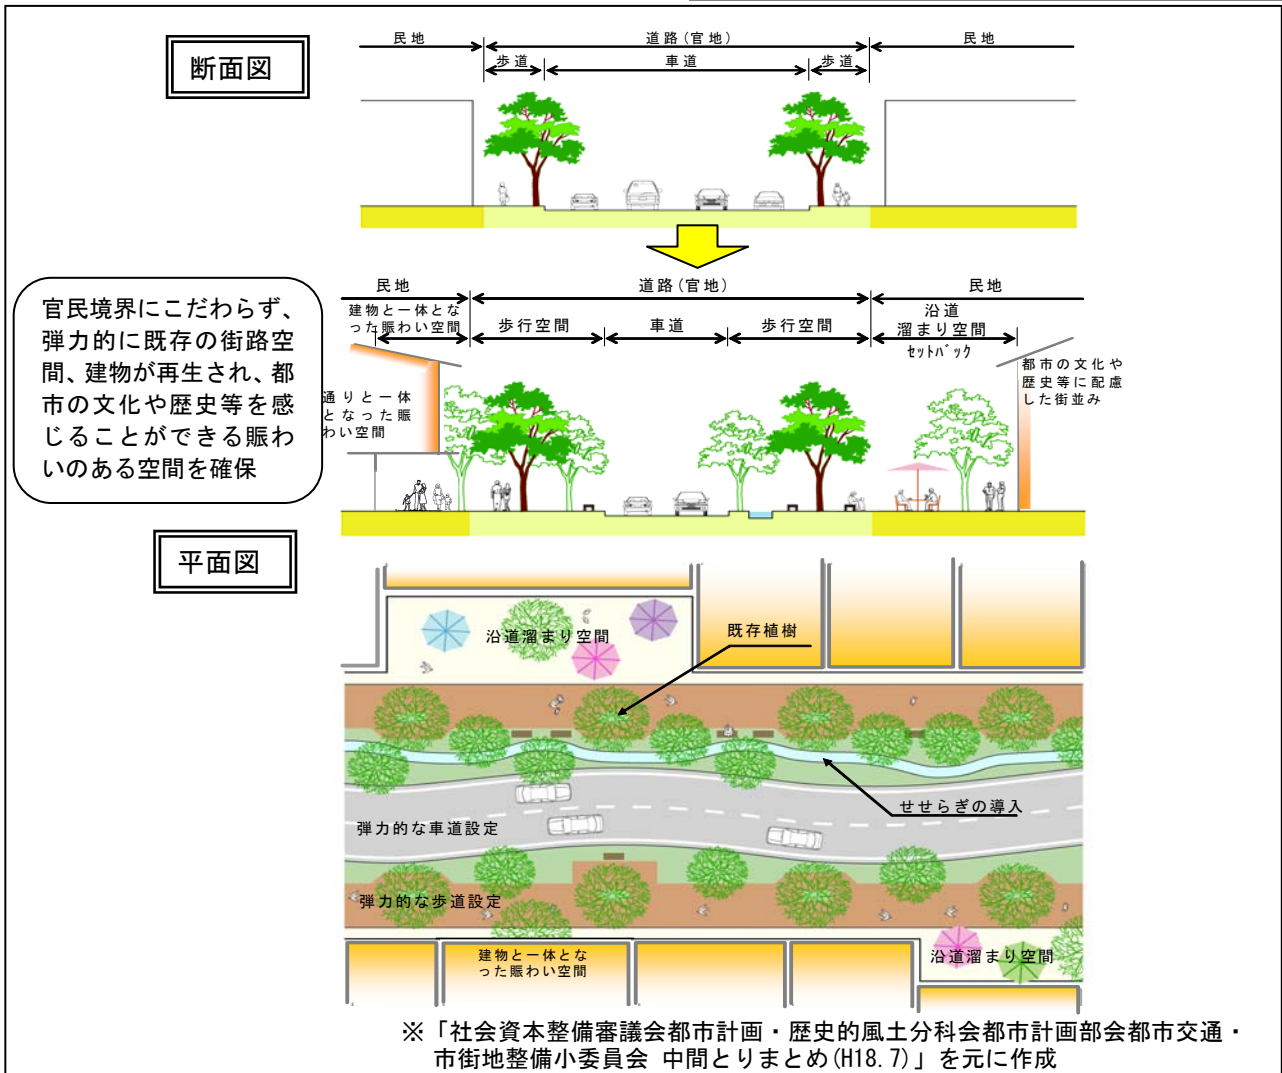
断面図

民地
道路（官地）
民地
歩道
車道
歩道

官民境界にこだわらず、弾力的に既存の街路空間、建物が再生され、都市の文化や歴史等を感じることができる賑わいのある空間を確保

民地
道路（官地）
民地
建物と一体となった賑わい空間
歩行空間
車道
歩行空間
沿道溜まり空間
セットバック
通りと一体となった賑わい空間
都市の文化や歴史等に配慮した街並み

平面図

沿道溜まり空間
既存植樹
せせらぎの導入
弾力的な車道設定
弾力的な歩道設定
建物と一体となった賑わい空間
沿道溜まり空間

※「社会資本整備審議会都市計画・歴史的風土分科会都市計画部会都市交通・市街地整備小委員会 中間とりまとめ(H18.7)」を元に作成